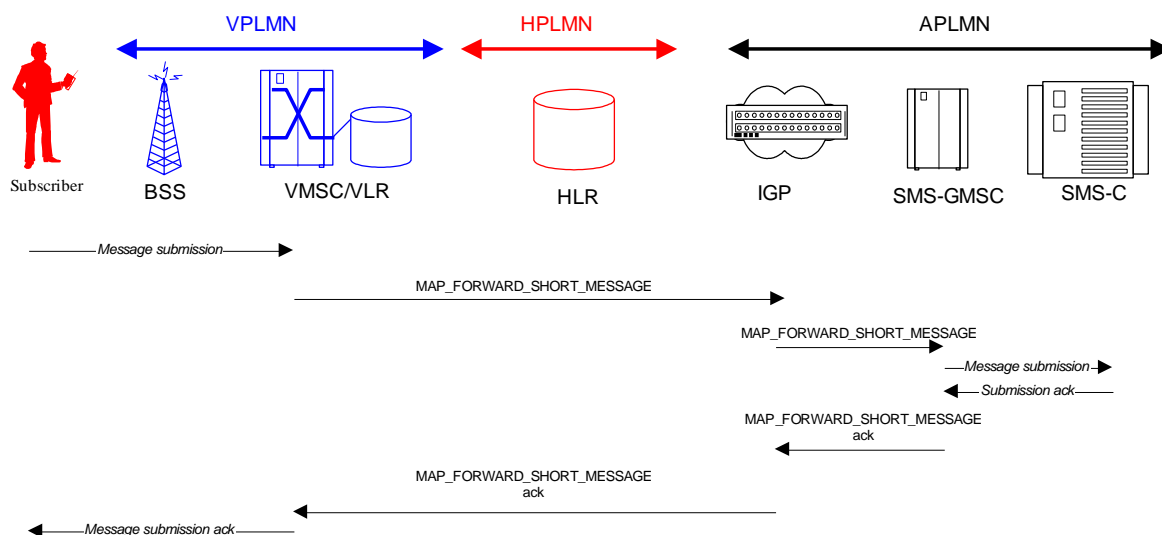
VPLMN

HPLMN

APLMN

Subscriber

BSS

VMSC/VLR

HLR

IGP

SMS-GMSC

SMS-C

Message submission

MAP_FORWARD_SHORT_MESSAGE

MAP_FORWARD_SHORT_MESSAGE

Message submission

Submission ack

MAP_FORWARD_SHORT_MESSAGE ack

MAP_FORWARD_SHORT_MESSAGE ack

Message submission ack